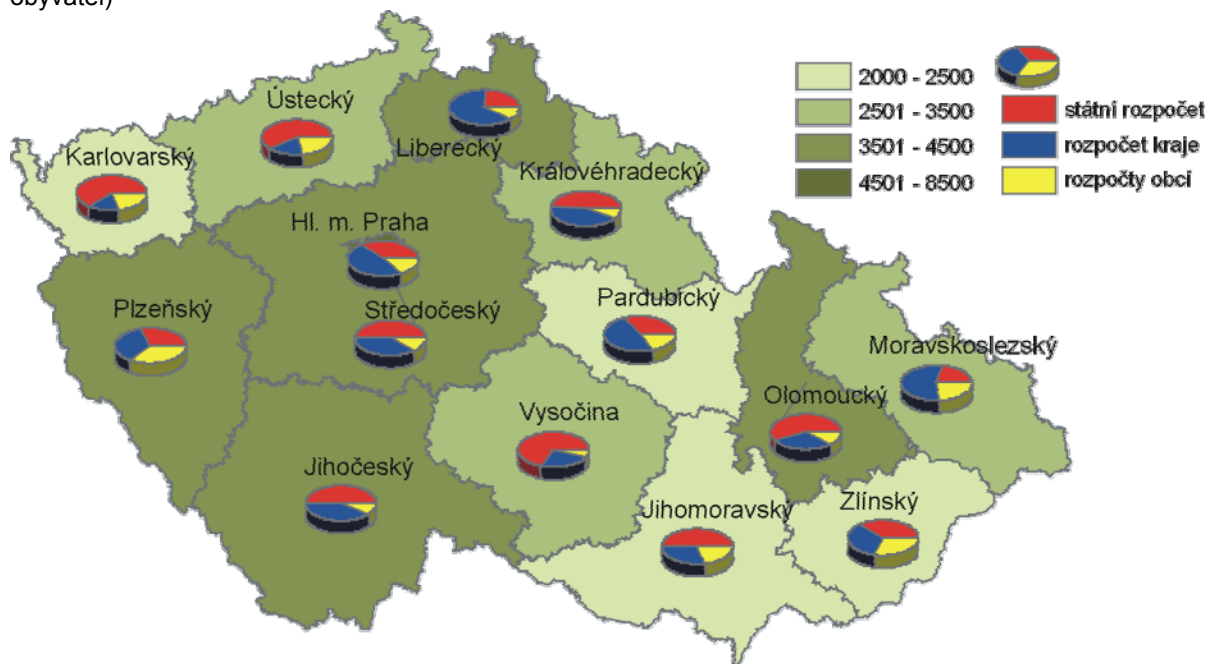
obyvatel)

2000 - 2500
2501 - 3500
3501 - 4500
4501 - 8500

státní rozpočet
rozpočet kraje
rozpočty obcí

Ústecký
Liberecký
Karlovarský
Královéhradecký
Hl. m. Praha
Plzeňský
Středočeský
Pardubický
Moravskoslezský
Olomoucký
Vysočina
Jihočeský
Jihomoravský
Zlínský